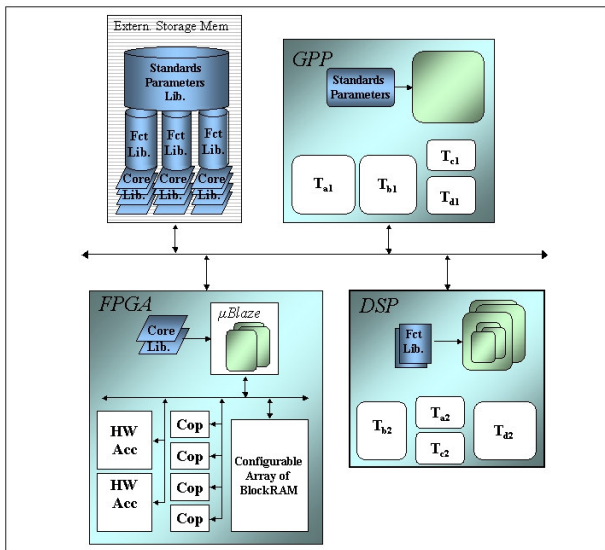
Extern. Storage Mem

Standards Parameters Lib.

Fct Lib.

Fct Lib.

Fct Lib.

Core Lib.

Core Lib.

Core Lib.

GPP

Standards Parameters

$T_{a1}$

$T_{b1}$

$T_{c1}$

$T_{d1}$

FPGA

Core Lib.

$\mu Blaze$

HW Acc

HW Acc

Cop

Cop

Cop

Cop

Configurable Array of BlockRAM

DSP

Fct Lib.

$T_{b2}$

$T_{a2}$

$T_{c2}$

$T_{d2}$